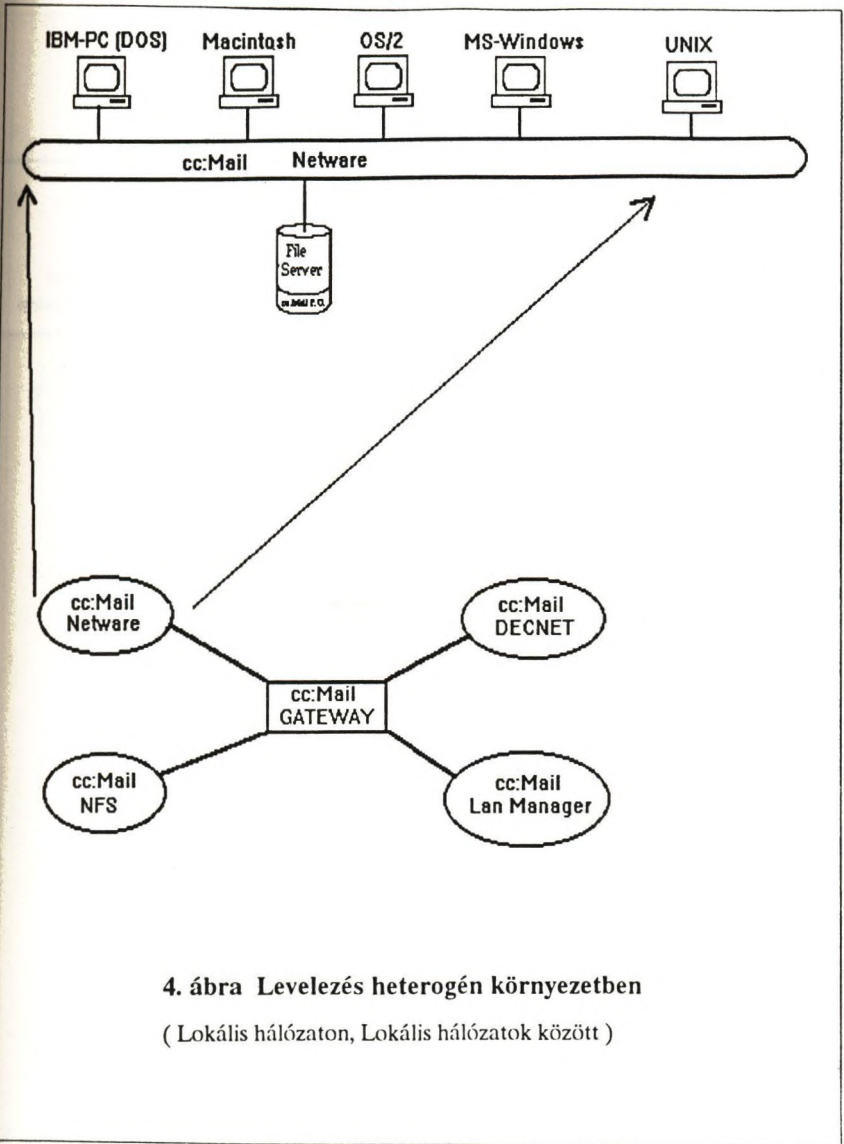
IBM-PC (DOS) Macintosh OS/2 MS-Windows UNIX

cc:Mail Netware

File Server

cc:Mail P.O.

cc:Mail Netware

cc:Mail DECNET

cc:Mail GATEWAY

cc:Mail NFS

cc:Mail Lan Manager

4. ábra Levelezés heterogén környezetben

( Lokális hálózaton, Lokális hálózatok között )